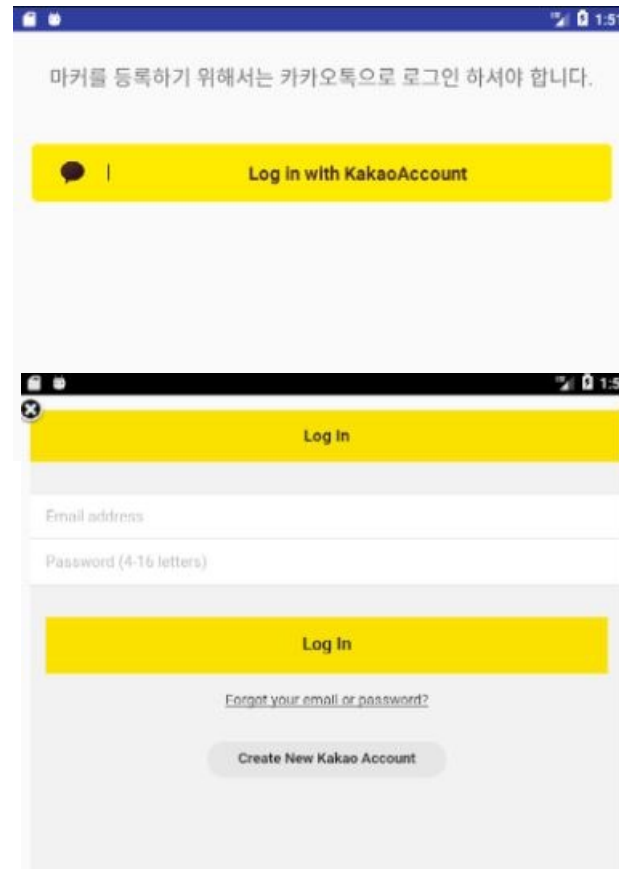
1:5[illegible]

마커를 등록하기 위해서는 카카오톡으로 로그인 하셔야 합니다.

Log in with KakaoAccount

1:5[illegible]

Log In

Email address

Password (4-16 letters)

Log In

Forgot your email or password?

Create New Kakao Account